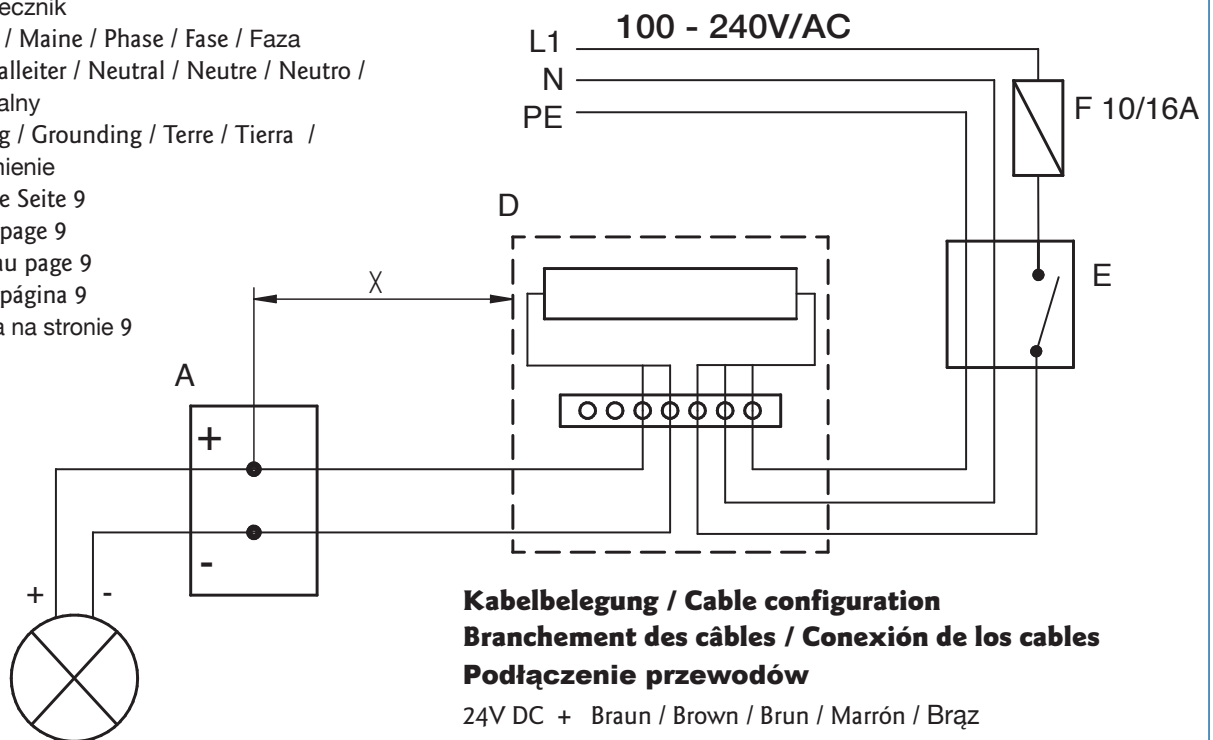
ecznik
/ Maine / Phase / Fase / Faza
alleiter / Neutral / Neutre / Neutro /
alny
g / Grounding / Terre / Tierra /
mienie
e Seite 9
page 9
au page 9
página 9
a na stronie 9

L1
N
PE
100 - 240V/AC
F 10/16A
D
E
X
A
+
-
+
-

Kabelbelegung / Cable configuration
Branchement des câbles / Conexión de los cables
Podłączenie przewodów
24V DC + Braun / Brown / Brun / Marrón / Brąz